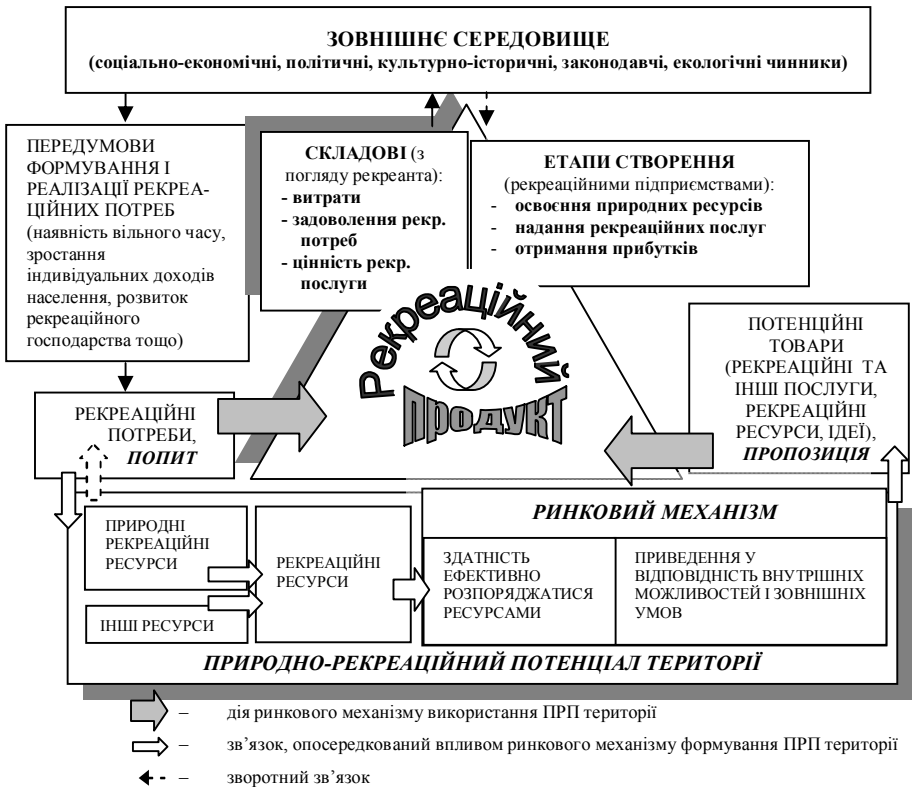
ЗОВНІШНЄ СЕРЕДОВИЩЕ
(соціально-економічні, політичні, культурно-історичні, законодавчі, екологічні чинники)

ПЕРЕДУМОВИ ФОРМУВАННЯ І РЕАЛІЗАЦІЇ РЕКРЕАЦІЙНИХ ПОТРЕБ (наявність вільного часу, зростання індивідуальних доходів населення, розвиток рекреаційного господарства тощо)

СКЛАДОВІ (з погляду рекреанта):
- витрати
- задоволення рекр. потреб
- цінність рекр. послуги

ЕТАПИ СТВОРЕННЯ
(рекреаційними підприємствами):
- освоєння природних ресурсів
- надання рекреаційних послуг
- отримання прибутків

Рекреаційний
ПРОДУКТ

ПОТЕНЦІЙНІ ТОВАРИ (РЕКРЕАЦІЙНІ ТА ІНШІ ПОСЛУГИ, РЕКРЕАЦІЙНІ РЕСУРСИ, ІДЕЇ), ПРОПОЗИЦІЯ

РЕКРЕАЦІЙНІ ПОТРЕБИ, ПОПИТ

ПРИРОДНІ РЕКРЕАЦІЙНІ РЕСУРСИ

ІНШІ РЕСУРСИ

РЕКРЕАЦІЙНІ РЕСУРСИ

РИНКОВИЙ МЕХАНІЗМ

| ЗДАТНІСТЬ ЕФЕКТИВНО РОЗПОРЯДЖАТИСЯ РЕСУРСАМИ | ПРИВЕДЕННЯ У ВІДПОВІДНІСТЬ ВНУТРІШНІХ МОЖЛИВОСТЕЙ І ЗОВНІШНІХ УМОВ |
|---|---|

ПРИРОДНО-РЕКРЕАЦІЙНИЙ ПОТЕНЦІАЛ ТЕРИТОРІЇ

– дія ринкового механізму використання ПРП території
– зв’язок, опосередкований впливом ринкового механізму формування ПРП території
– зворотний зв’язок